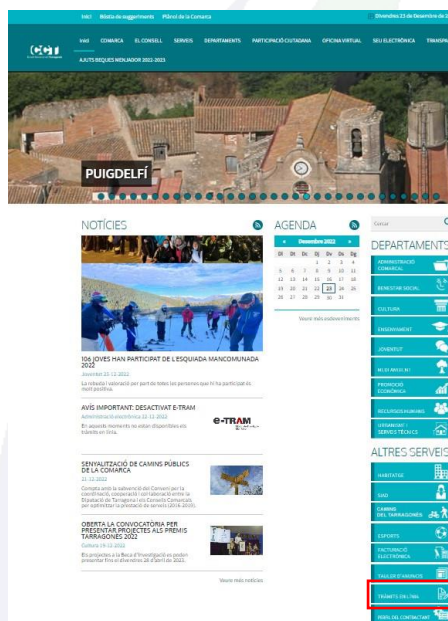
FAQ Bústia de suggeriments Plànol de la Comarca

Divendres 23 de Desembre de 2

CCT

INICI COMARCA EL CONSELL SERVEIS DEPARTAMENTS PARTICIPACIÓ CIUTADANA OFICINA VIRTUAL SEU ELECTRÒNICA TRANSPA

AJUTS BEQUES MENJADOR 2022-2023

PUIGDELFÍ

NOTÍCIES

106 JOVES HAN PARTICIPAT DE L'ESQUIADA MANCOMUNADA 2022

Joventut 23-12-2022

La rebuda i valoració per part de totes les persones que hi ha participat és molt positiva.

AVÍS IMPORTANT: DESACTIVAT E-TRAM

Administració electrònica 22-12-2022

En aquests moments no estan disponibles els tràmits en línia.

e-TRAM

SENYALITZACIÓ DE CAMINS PÚBLICS DE LA COMARCA

21-12-2022

Compta amb la subvenció del Conveni per la coordinació, cooperació i col·laboració entre la Diputació de Tarragona i els Consells Comarcals, per optimitzar la prestació de serveis (2016-2019).

OBERTA LA CONVOCATÒRIA PER PRESENTAR PROJECTES ALS PREMIS TARRAGONÈS 2022

Cultura 19-12-2022

Els projectes a la Beca d'Investigació es poden presentar fins el divendres 28 d'abril de 2023.

Veure més notícies

AGENDA

Desembre 2022

| Dl | Dt | Dc | Dj | Dv | Ds | Dg |
|---|---|---|---|---|---|---|
| | | | 1 | 2 | 3 | 4 |
| 5 | 6 | 7 | 8 | 9 | 10 | 11 |
| 12 | 13 | 14 | 15 | 16 | 17 | 18 |
| 19 | 20 | 21 | 22 | 23 | 24 | 25 |
| 26 | 27 | 28 | 29 | 30 | 31 | |

Veure més esdeveniments

Cercar

DEPARTAMENTS

ADMINISTRACIÓ COMARCAL

BENESTAR SOCIAL

CULTURA

ENSENYAMENT

JOVENTUT

MEDI AMBIENT

PROMOCIÓ ECONÒMICA

RECURSOS HUMANS

URBANISME I SERVEIS TÈCNICS

ALTRES SERVEIS

HABITATGE

SIAD

CAMINS DEL TARRAGONÈS

ESPORTS

FACTURACIÓ ELECTRÒNICA

TAULER D'ANUNCIS

TRÀMITS EN LÍNIA

PERFIL DEL CONTRACTANT